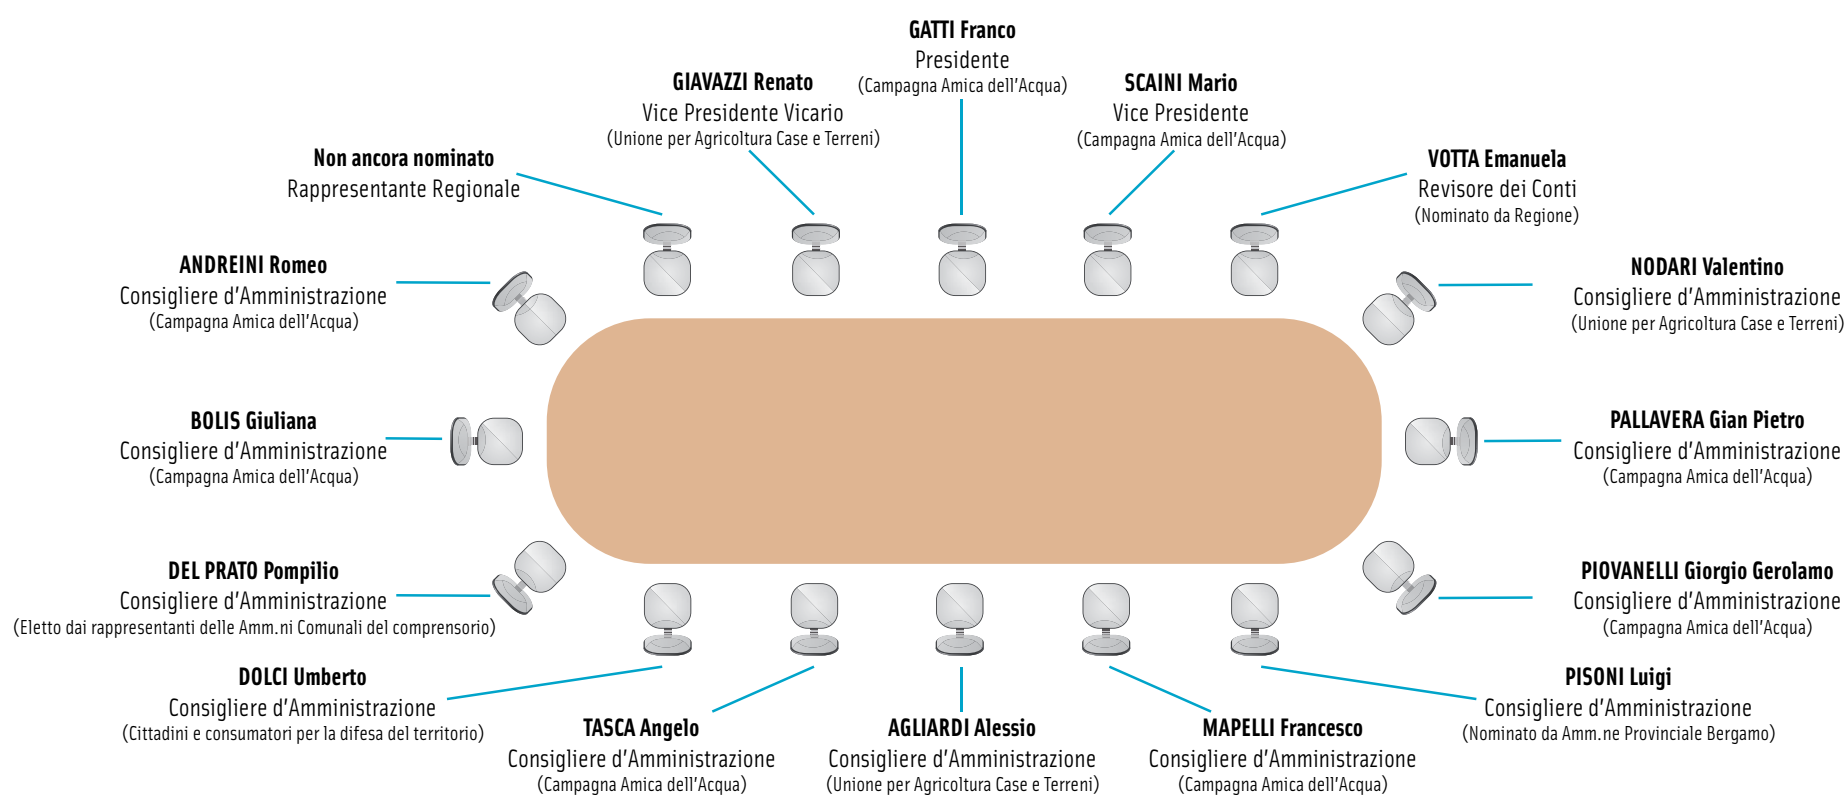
GATTI Franco
Presidente
(Campagna Amica dell'Acqua)

GIAVAZZI Renato
Vice Presidente Vicario
(Unione per Agricoltura Case e Terreni)

SCAINI Mario
Vice Presidente
(Campagna Amica dell'Acqua)

Non ancora nominato
Rappresentante Regionale

VOTTA Emanuela
Revisore dei Conti
(Nominato da Regione)

ANDREINI Romeo
Consigliere d'Amministrazione
(Campagna Amica dell'Acqua)

NODARI Valentino
Consigliere d'Amministrazione
(Unione per Agricoltura Case e Terreni)

BOLIS Giuliana
Consigliere d'Amministrazione
(Campagna Amica dell'Acqua)

PALLAVERA Gian Pietro
Consigliere d'Amministrazione
(Campagna Amica dell'Acqua)

DEL PRATO Pompilio
Consigliere d'Amministrazione
(Eletto dai rappresentanti delle Amm.ni Comunali del comprensorio)

PIOVANELLI Giorgio Gerolamo
Consigliere d'Amministrazione
(Campagna Amica dell'Acqua)

DOLCI Umberto
Consigliere d'Amministrazione
(Cittadini e consumatori per la difesa del territorio)

PISONI Luigi
Consigliere d'Amministrazione
(Nominato da Amm.ne Provinciale Bergamo)

TASCA Angelo
Consigliere d'Amministrazione
(Campagna Amica dell'Acqua)

AGLIARDI Alessio
Consigliere d'Amministrazione
(Unione per Agricoltura Case e Terreni)

MAPELLI Francesco
Consigliere d'Amministrazione
(Campagna Amica dell'Acqua)